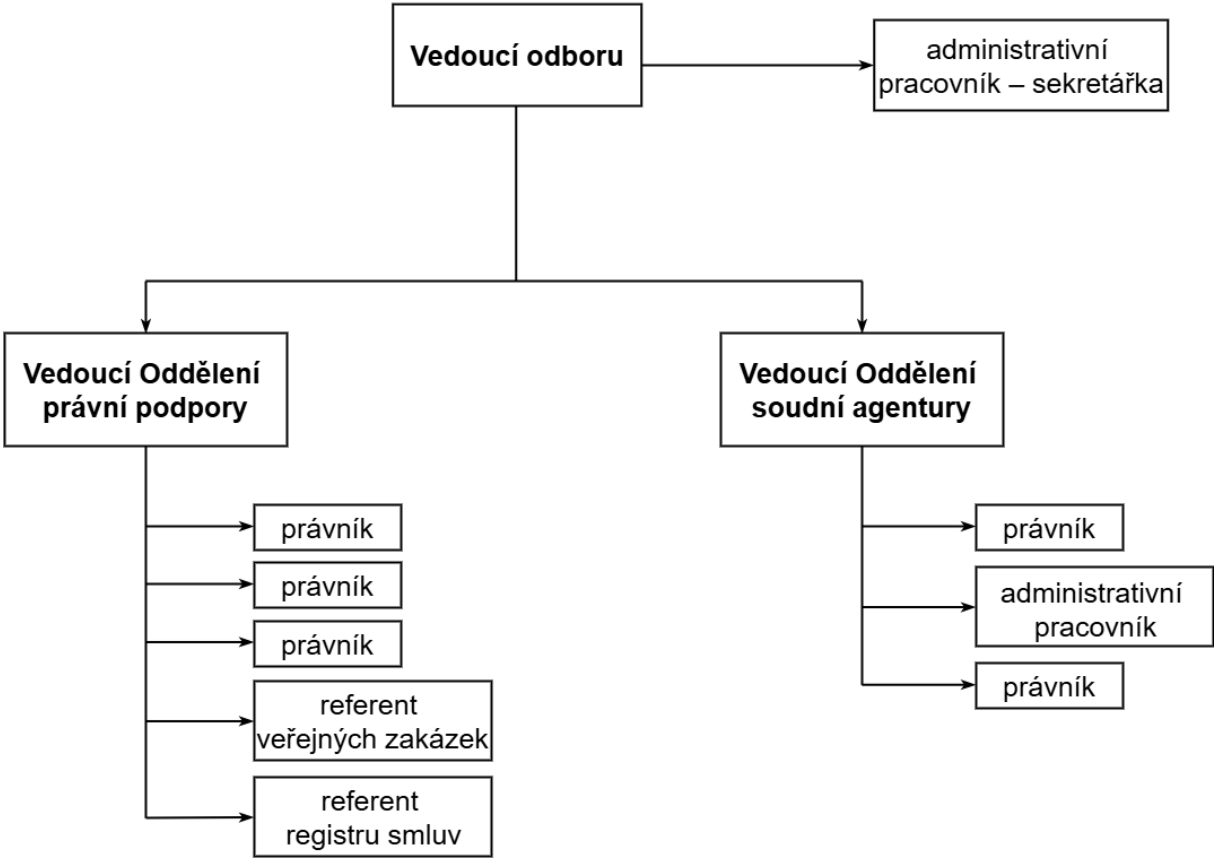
Vedoucí odboru

administrativní pracovník – sekretářka

Vedoucí Oddělení právní podpory

právník

právník

právník

referent veřejných zakázek

referent registru smluv

Vedoucí Oddělení soudní agentury

právník

administrativní pracovník

právník